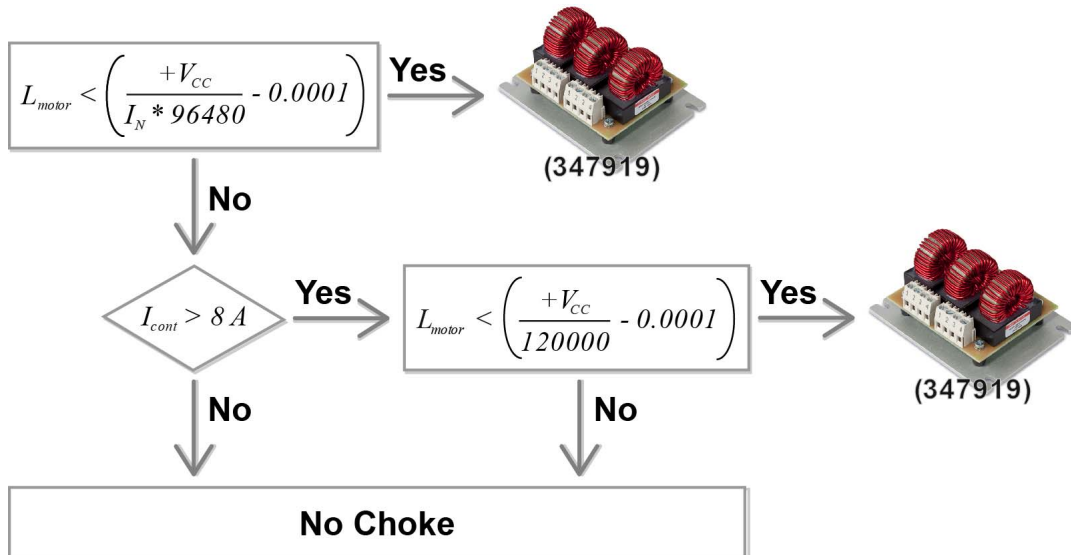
$L_{motor} < \left( \frac{+V_{CC}}{I_N * 96480} - 0.0001 \right)$

Yes

(347919)

No

$I_{cont} > 8\ A$

Yes

$L_{motor} < \left( \frac{+V_{CC}}{120000} - 0.0001 \right)$

Yes

(347919)

No

No

No Choke